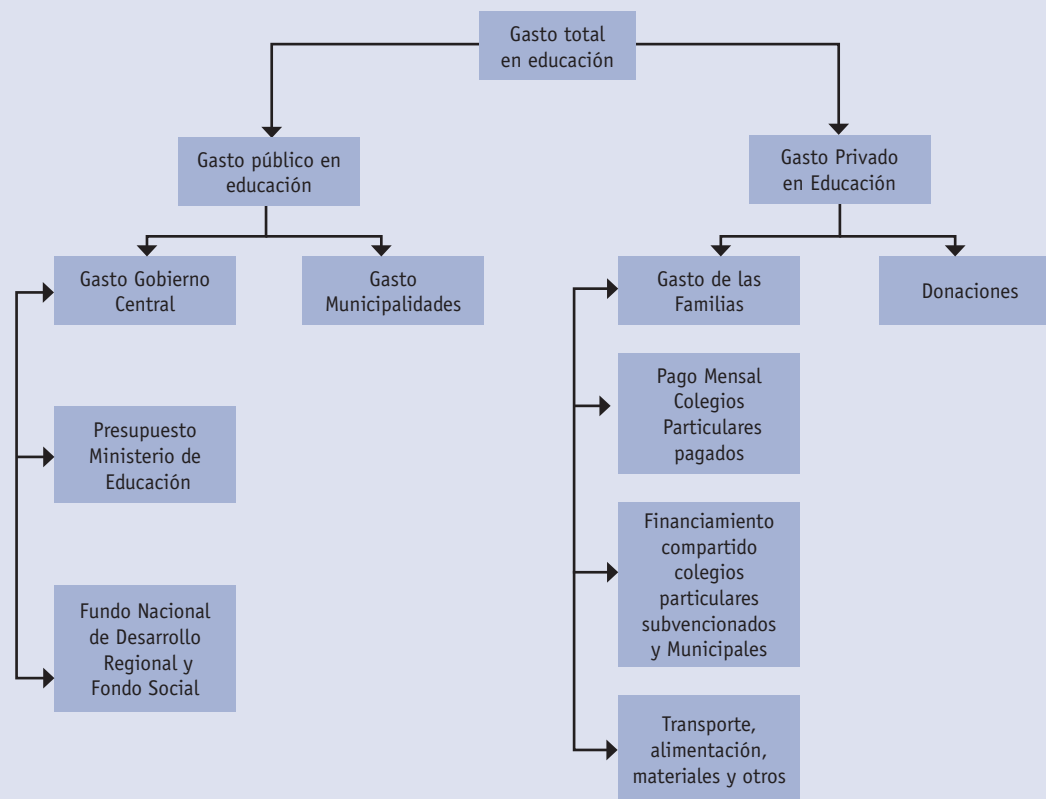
Gasto total en educación

Gasto público en educación

Gasto Privado en Educación

Gasto Gobierno Central

Gasto Municipalidades

Gasto de las Familias

Donaciones

Presupuesto Ministerio de Educación

Fundo Nacional de Desarrollo Regional y Fondo Social

Pago Mensal Colegios Particulares pagados

Financiamiento compartido colegios particulares subvencionados y Municipales

Transporte, alimentación, materiales y otros